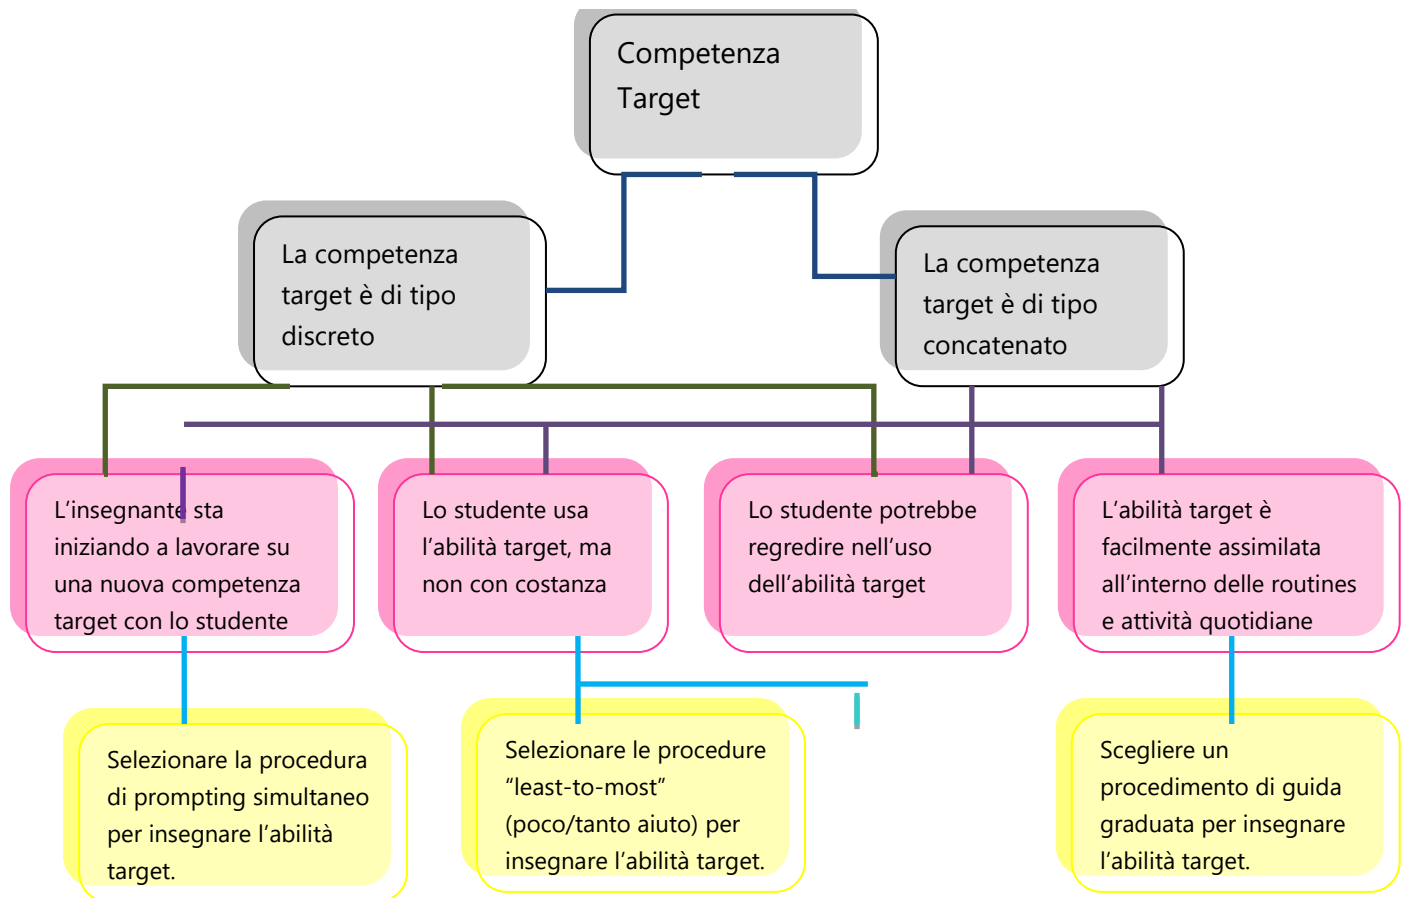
Competenza Target

La competenza target è di tipo discreto

La competenza target è di tipo concatenato

L'insegnante sta iniziando a lavorare su una nuova competenza target con lo studente

Lo studente usa l'abilità target, ma non con costanza

Lo studente potrebbe regredire nell'uso dell'abilità target

L'abilità target è facilmente assimilata all'interno delle routines e attività quotidiane

Selezionare la procedura di prompting simultaneo per insegnare l'abilità target.

Selezionare le procedure "least-to-most" (poco/tanto aiuto) per insegnare l'abilità target.

Scegliere un procedimento di guida graduata per insegnare l'abilità target.